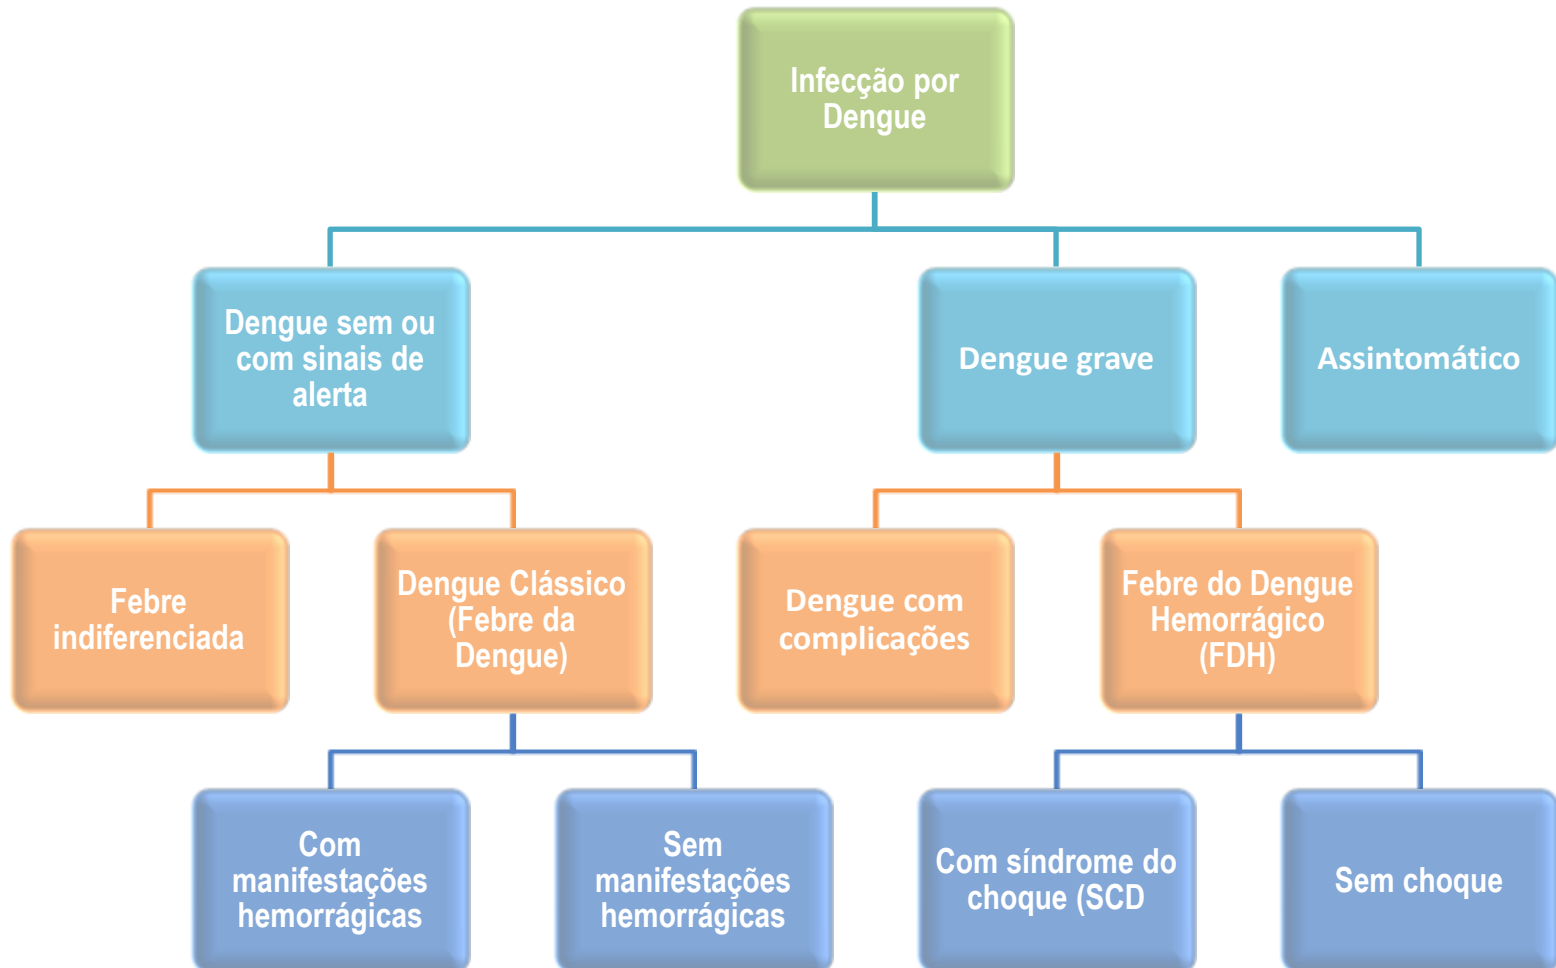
Infecção por Dengue

Dengue sem ou com sinais de alerta

Dengue grave

Assintomático

Febre indiferenciada

Dengue Clássico (Febre da Dengue)

Dengue com complicações

Febre do Dengue Hemorrágico (FDH)

Com manifestações hemorrágicas

Sem manifestações hemorrágicas

Com síndrome do choque (SCD

Sem choque